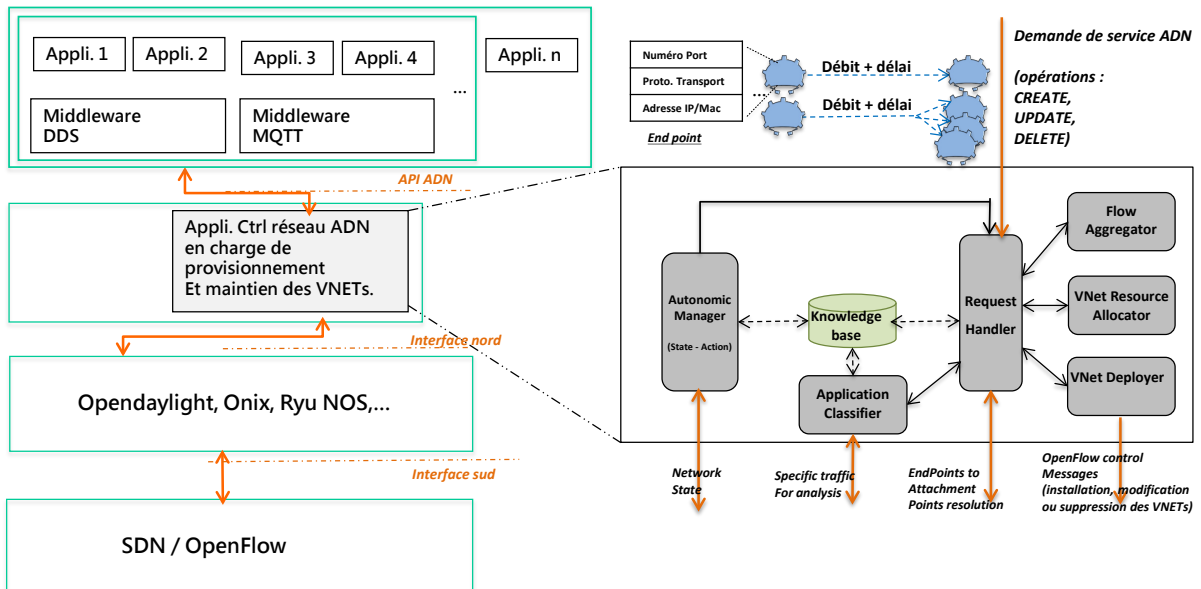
Appli. 1
Appli. 2
Appli. 3
Appli. 4
Appli. n
...
Middleware DDS
Middleware MQTT

API ADN

Appli. Ctrl réseau ADN en charge de provisionnement Et maintien des VNETs.

Interface nord

Opendaylight, Onix, Ryu NOS,...

Interface sud

SDN / OpenFlow

Numéro Port
Proto. Transport
Adresse IP/Mac
End point

Débit + délai
Débit + délai

Demande de service ADN

(opérations : CREATE, UPDATE, DELETE)

Flow Aggregator
Autonomic Manager
(State - Action)
Knowledge base
Request Handler
VNet Resource Allocator
VNet Deployer
Application Classifier

Network State
Specific traffic For analysis
EndPoints to Attachment Points resolution
OpenFlow control Messages (installation, modification ou suppression des VNETs)